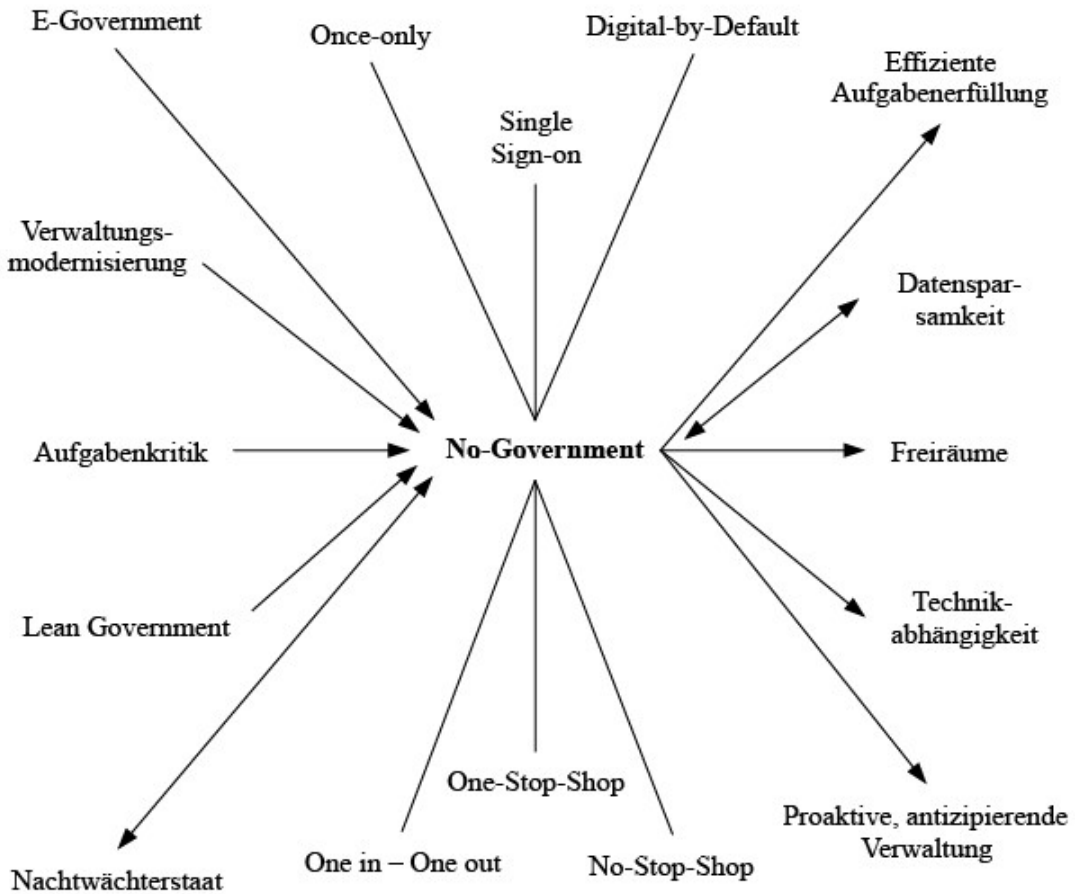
E-Government

Once-only

Digital-by-Default

Single Sign-on

Effiziente Aufgabenerfüllung

Verwaltungsmodernisierung

Datensparsamkeit

Aufgabenkritik

No-Government

Freiräume

Lean Government

Technikabhängigkeit

One-Stop-Shop

Proaktive, antizipierende Verwaltung

Nachtwächterstaat

One in – One out

No-Stop-Shop